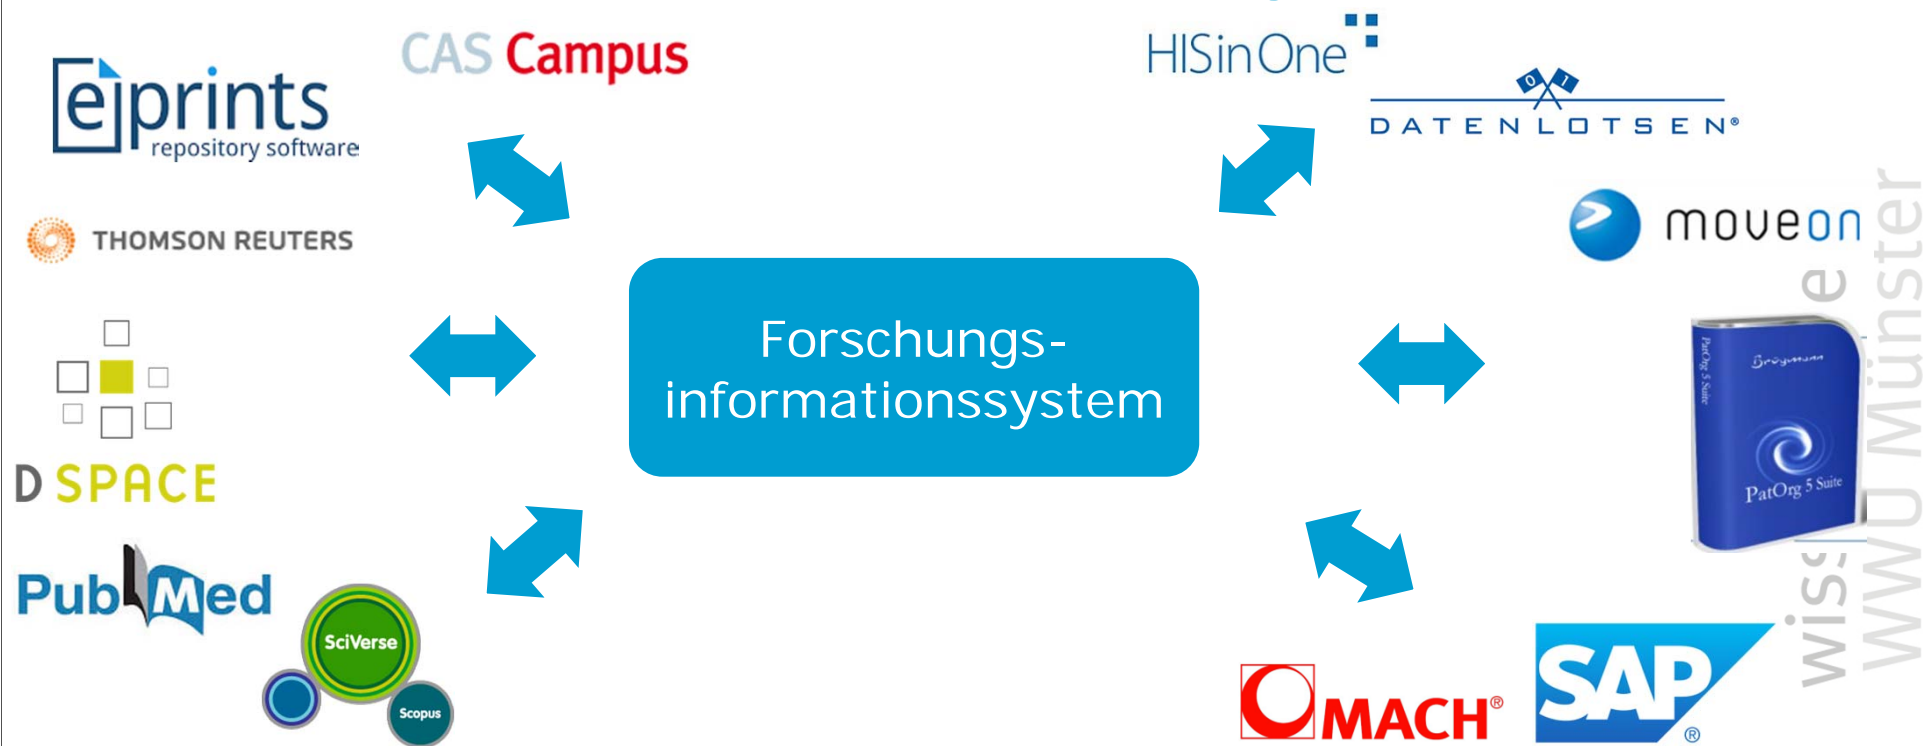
eprints
repository software

CAS Campus

HISinOne

DATENLOTSEN®

THOMSON REUTERS

moveon

Forschungsinformationssystem

DSPACE

PatOrg 5 Suite

WWU Münster

wiss

PubMed

SciVerse

Scopus

MACH®

SAP®